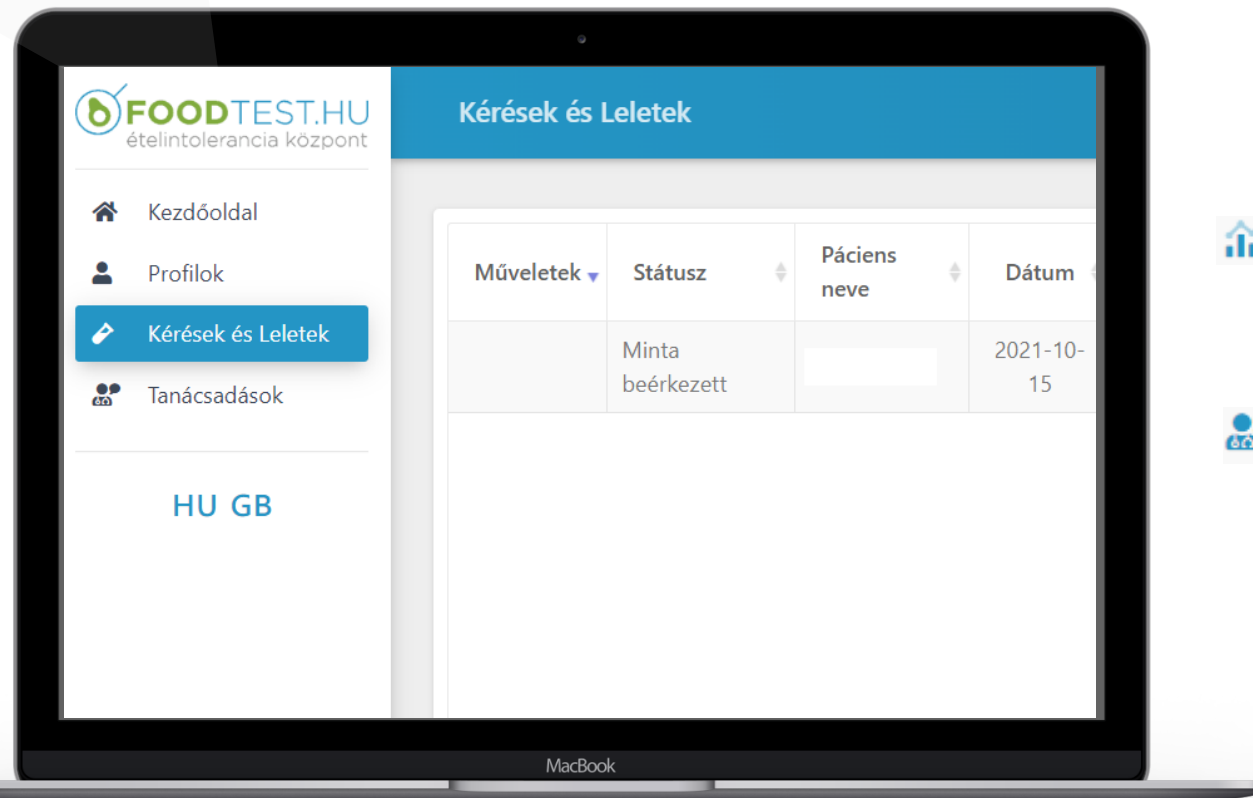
FOODTEST.HU
ételintolerancia központ

Kezdőoldal
Profilok
Kérések és Leletek
Tanácsadások

HU GB

Kérések és Leletek

| Műveletek | Státusz | Páciens neve | Dátum |
|---|---|---|---|
| | Minta beérkezett | | 2021-10-15 |

MacBook